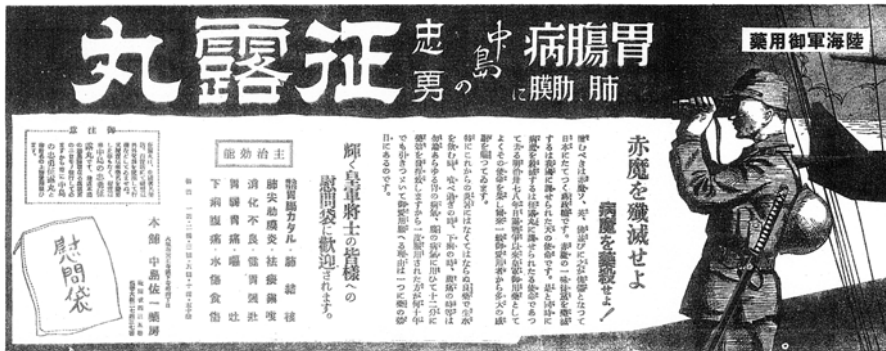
丸露征

胃腸病 中島の 忠勇

肺肋膜に

陸海軍御用薬

赤魔を殲滅せよ

病魔を撃殺せよ！

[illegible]

輝く皇軍将士の皆様への慰問袋に歓迎されます。

主治効能

胃腸カタル・肺結核・肺尖加答児・肋膜炎・結核・喘息・消化不良・胃痛・下痢・腹痛・食傷

慰問袋

御注意

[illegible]

本舗 中島佐一藥房

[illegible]